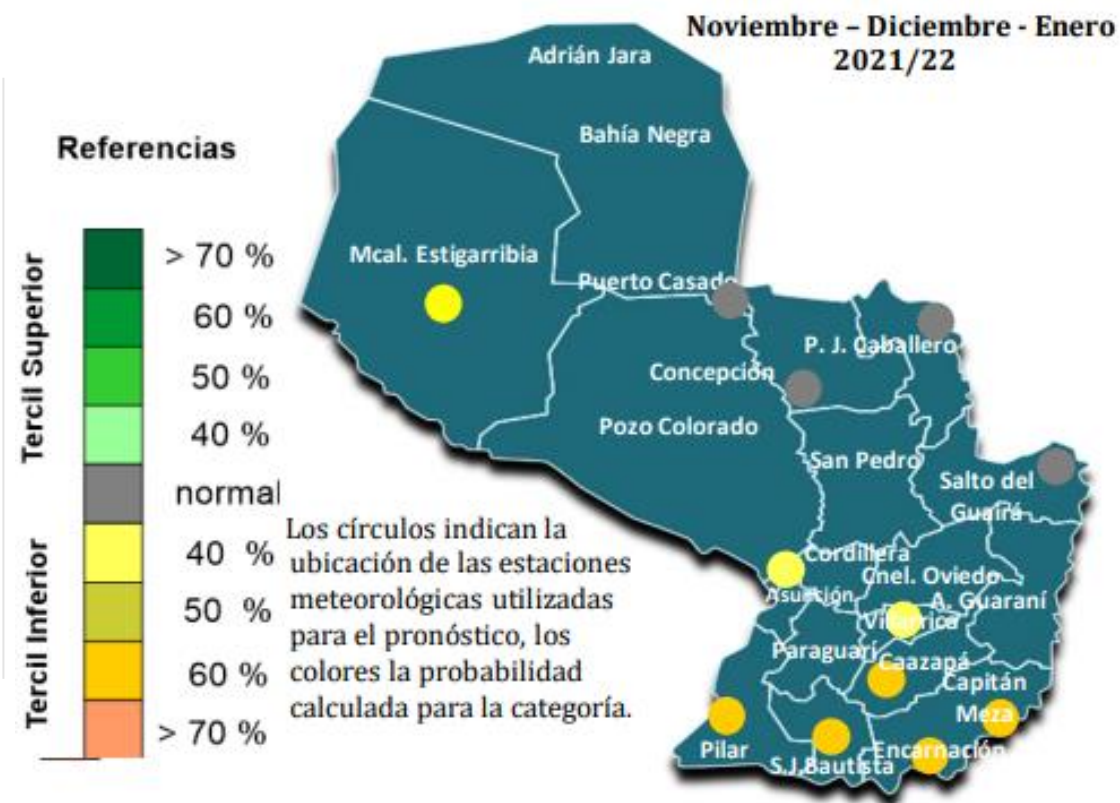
Noviembre – Diciembre - Enero
2021/22

Referencias

Tercil Superior

Tercil Inferior

> 70 %
60 %
50 %
40 %
normal
40 %
50 %
60 %
> 70 %

Los círculos indican la ubicación de las estaciones meteorológicas utilizadas para el pronóstico, los colores la probabilidad calculada para la categoría.

Adrián Jara
Bahía Negra
Mcal. Estigarribia
Puerto Casado
P. J. Caballero
Concepcion
Pozo Colorado
San Pedro
Salto del Guairá
Cordillera
Asunción
Cnel. Oviedo
A. Guaraní
Villarrica
Paraguarí
Caazapá
Capitán Meza
Pilar
S.J.Bautista
Encarnación